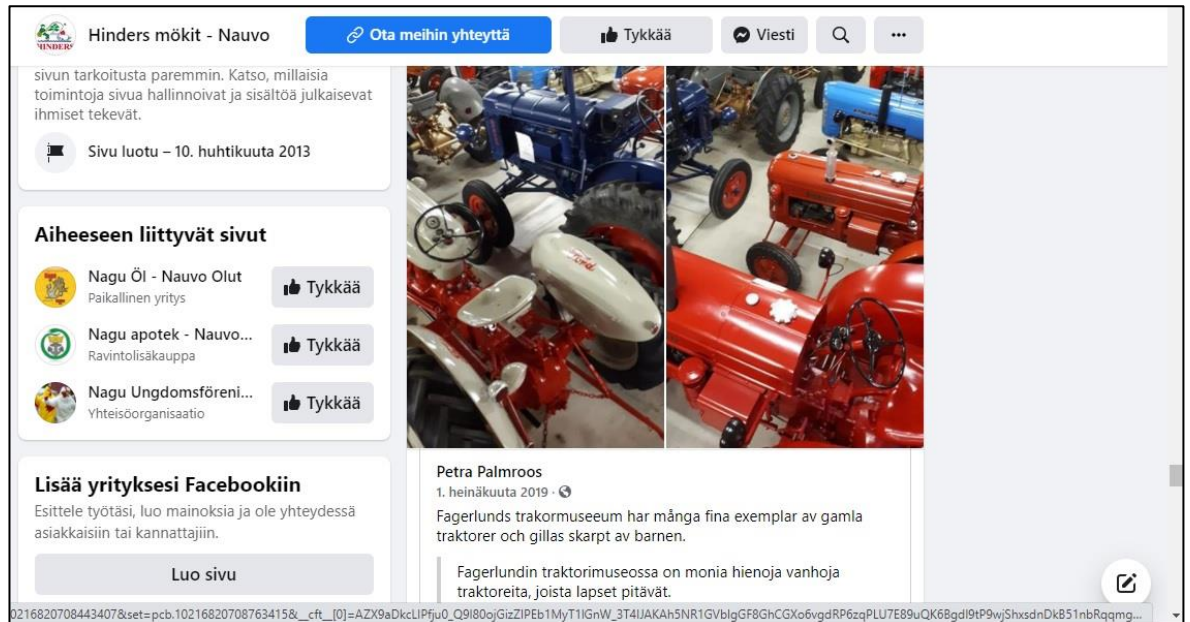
HINDERS Hinders mökit - Nauvo

Ota meihin yhteyttä

Tykkää

Viesti

sivun tarkoitusta paremmin. Katso, millaisia toimintoja sivua hallinnoivat ja sisältöä julkaisevat ihmiset tekevät.

Sivu luotu – 10. huhtikuuta 2013

Aiheeseen liittyvät sivut

Nagu Öl - Nauvo Olut
Paikallinen yritys
Tykkää

Nagu apotek - Nauvo...
Ravintolisäkauppa
Tykkää

Nagu Ungdomsföreni...
Yhteisöorganisaatio
Tykkää

Lisää yrityksesi Facebookiin

Esittele työtäsi, luo mainoksia ja ole yhteydessä asiakkaisiin tai kannattajiin.

Luo sivu

Petra Palmroos
1. heinäkuuta 2019 ·

Fagerlunds trakormuseeum har många fina exemplar av gamla traktorer och gillas skarpt av barnen.

Fagerlundin traktorimuseossa on monia hienoja vanhoja traktoreita, joista lapset pitävät.

0216820708443407&set=pcb.10216820708763415&__cft__[0]=AZX9aDkcLIPfju0_Q9I80ojGizZIPEb1MyT1IGnW_3T4IJAKAh5NR1GVbIgGF8GhCGXo6vgdRP6zqPLU7E89uQK6BgdI9tP9wjShxsdnDkB51nbRqqmg...